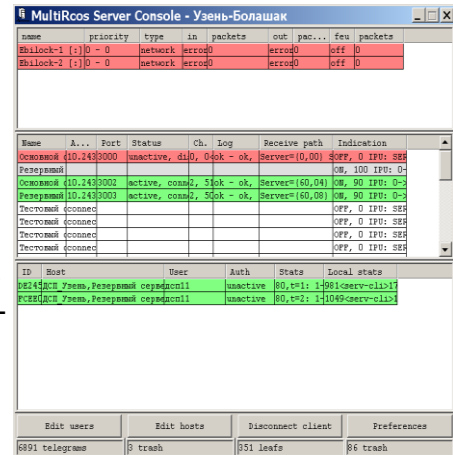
MultiRcos Server Console - Узень-Болашак

| name | priority | type | in | packets | out | pac... | feu | packets |
|---|---|---|---|---|---|---|---|---|
| Ebilock-1 [:] | 0 - 0 | network | error | 0 | error | 0 | off | 0 |
| Ebilock-2 [:] | 0 - 0 | network | error | 0 | error | 0 | off | 0 |

| Name | A... | Port | Status | Ch. | Log | Receive path | Indication |
|---|---|---|---|---|---|---|---|
| Основной ( | 10.243 | 3000 | unactive, di | 0, 0 | ok - ok, | Server=(0,00) | OFF, 0 IPU: SER |
| Резервный | | | | | | | ON, 100 IPU: 0- |
| Основной ( | 10.243 | 3002 | active, conn | 2, 5 | ok - ok, | Server=(60,04) | ON, 90 IPU: 0-> |
| Резервный | 10.243 | 3003 | active, conn | 2, 5 | ok - ok, | Server=(60,08) | ON, 90 IPU: 0-> |
| Тестовый ( | connec | | | | | | OFF, 0 IPU: SER |
| Тестовый ( | connec | | | | | | OFF, 0 IPU: SER |
| Тестовый ( | connec | | | | | | OFF, 0 IPU: SER |
| Тестовый ( | connec | | | | | | OFF, 0 IPU: SER |

| ID | Host | User | Auth | Stats | Local stats |
|---|---|---|---|---|---|
| DE245 | ДСЦ Узень,Резервный серве | дсп11 | unactive | 80,t=1: 1- | 981<serv-cli>17 |
| FCEEC | ДСЦ Узень,Резервный серве | дсп11 | unactive | 80,t=2: 1- | 1049<serv-cli>1 |

Edit users | Edit hosts | Disconnect client | Preferences

6891 telegrams | 0 trash | 351 leafs | 86 trash